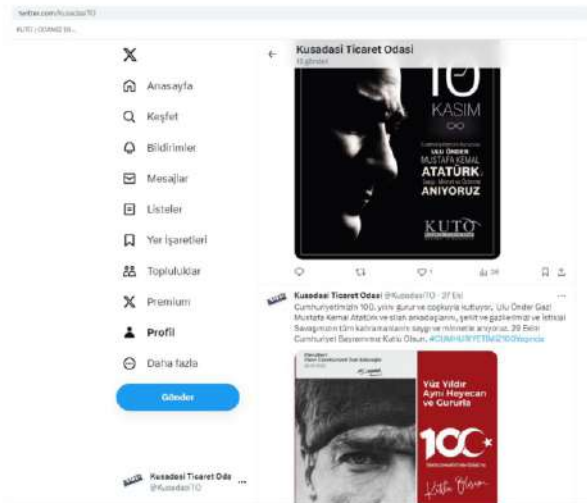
twitter.com/KusadasiTO
KUTO | ODASI2 BI...

Anasayfa
Keşfet
Bildirimler
Mesajlar
Listeler
Yer işaretleri
Topluluklar
Premium
Profil
Daha fazla
Gönder

Kusadasi Ticaret Odasi
@KusadasiTO

Kusadasi Ticaret Odasi
15 gönderi

10
KASIM
∞
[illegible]
ULU ÖNDER
MUSTAFA KEMAL
ATATÜRK'ü
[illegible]
ANIYORUZ
KUTO

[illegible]

Kusadasi Ticaret Odasi @KusadasiTO · 27 Eki
Cumhuriyetimizin 100. yılını gurur ve coşkuyla kutluyor, Ulu Önder Gazi Mustafa Kemal Atatürk ve silah arkadaşlarını, şehit ve gazilerimizi ve İstiklal Savaşımızın tüm kahramanlarını saygı ve minnetle anıyoruz. 29 Ekim Cumhuriyet Bayramımız Kutlu Olsun. #CUMHURIYETIMIZ100Yasında

Yüz Yıldır
Aynı Heyecan
ve Gururla
100
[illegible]
Kutlu Olsun